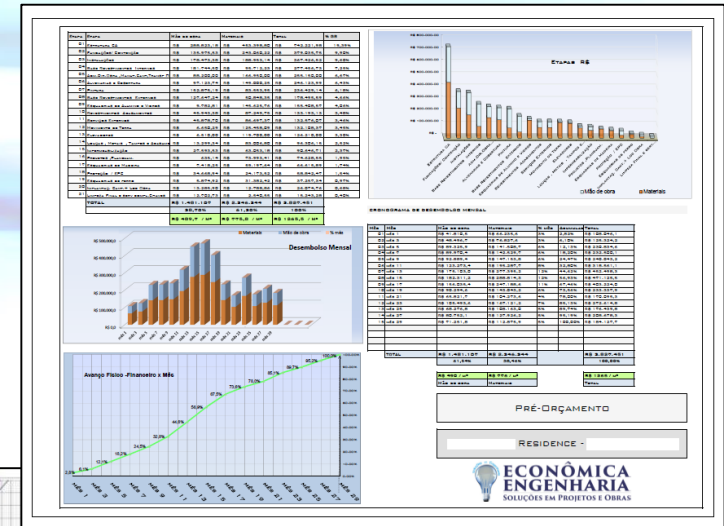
Etapas R$

Desembolso Mensal

Materiais
Mão de obra
% mês

Avanço Físico - Financeiro x Mês

CRONOGRAMA DE DESEMBOLSO MENSAL

TOTAL

Pré-Orçamento

Residence -

ECONÔMICA
ENGENHARIA
SOLUÇÕES EM PROJETOS E OBRAS